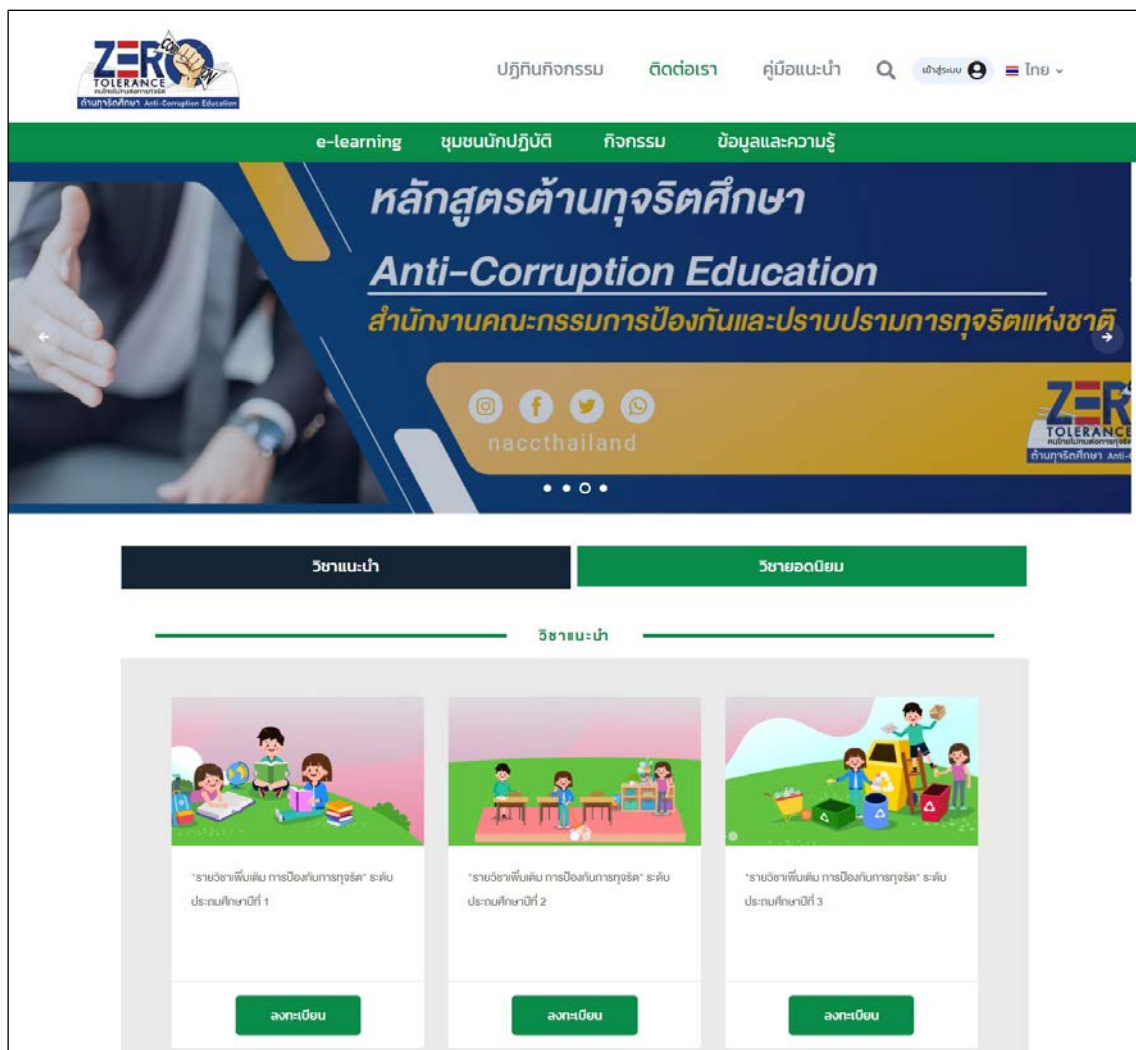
ZERO TOLERANCE
คนไทยไม่ทนต่อการทุจริต
ต้านทุจริตศึกษา Anti-Corruption Education

ปฏิทินกิจกรรม ติดต่อเรา คู่มือแนะนำ เข้าสู่ระบบ ไทย

e-learning ชุมชนนักปฏิบัติ กิจกรรม ข้อมูลและความรู้

หลักสูตรต้านทุจริตศึกษา
Anti-Corruption Education
สำนักงานคณะกรรมการป้องกันและปราบปรามการทุจริตแห่งชาติ

naccthailand

ZERO TOLERANCE
ต้านทุจริตศึกษา Anti-

วิชาแนะนำ

วิชายอดนิยม

วิชาแนะนำ

"รายวิชาเพิ่มเติม การป้องกันการทุจริต" ระดับประถมศึกษาปีที่ 1

ลงทะเบียน

"รายวิชาเพิ่มเติม การป้องกันการทุจริต" ระดับประถมศึกษาปีที่ 2

ลงทะเบียน

"รายวิชาเพิ่มเติม การป้องกันการทุจริต" ระดับประถมศึกษาปีที่ 3

ลงทะเบียน